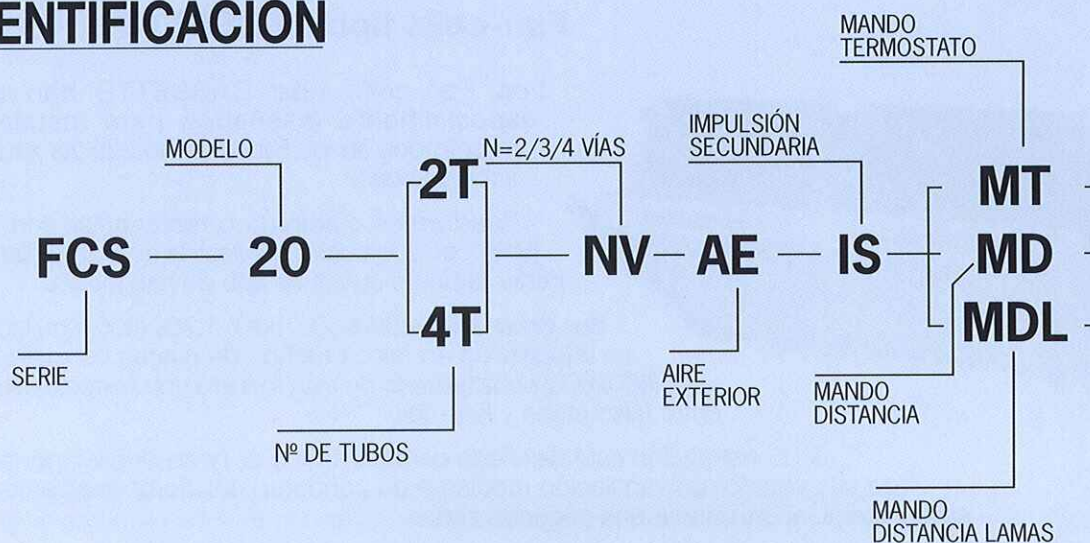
ENTIFICACION

MANDO TERMOSTATO

MODELO

N=2/3/4 VÍAS

IMPULSIÓN SECUNDARIA

FCS — 20 — 2T / 4T — NV — AE — IS — MT / MD / MDL

SERIE

Nº DE TUBOS

AIRE EXTERIOR

MANDO DISTANCIA

MANDO DISTANCIA LAMAS